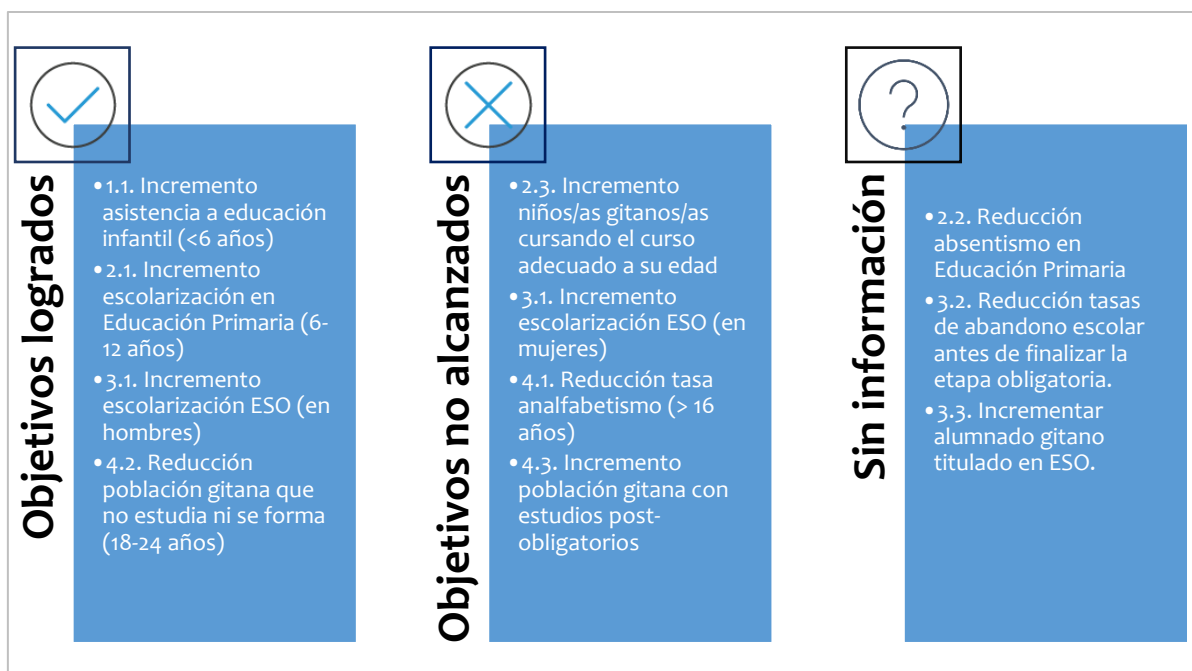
Objetivos logrados

•1.1. Incremento asistencia a educación infantil (<6 años)
•2.1. Incremento escolarización en Educación Primaria (6-12 años)
•3.1. Incremento escolarización ESO (en hombres)
•4.2. Reducción población gitana que no estudia ni se forma (18-24 años)

Objetivos no alcanzados

•2.3. Incremento niños/as gitanos/as cursando el curso adecuado a su edad
•3.1. Incremento escolarización ESO (en mujeres)
•4.1. Reducción tasa analfabetismo (> 16 años)
•4.3. Incremento población gitana con estudios post-obligatorios

Sin información

•2.2. Reducción absentismo en Educación Primaria
•3.2. Reducción tasas de abandono escolar antes de finalizar la etapa obligatoria.
•3.3. Incrementar alumnado gitano titulado en ESO.